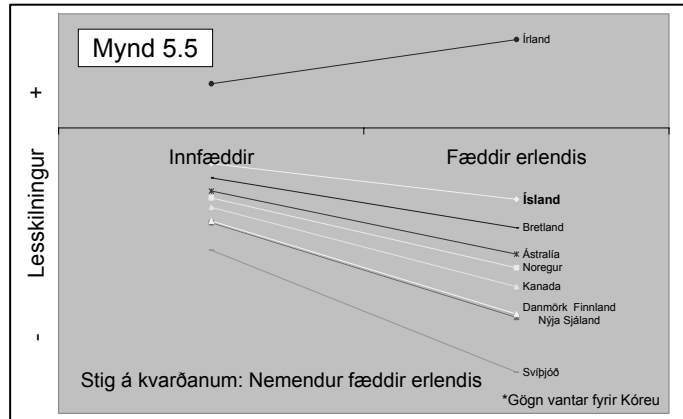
Mynd 5.5

Írland

+

Lesskilningur

-

Innfæddir

Fæddir erlendis

Ísland

Bretland

Ástralía

Noregur

Kanada

Danmörk Finnland

Nýja Sjáland

Svíþjóð

Stig á kvarðanum: Nemendur fæddir erlendis

*Gögn vantar fyrir Kóreu